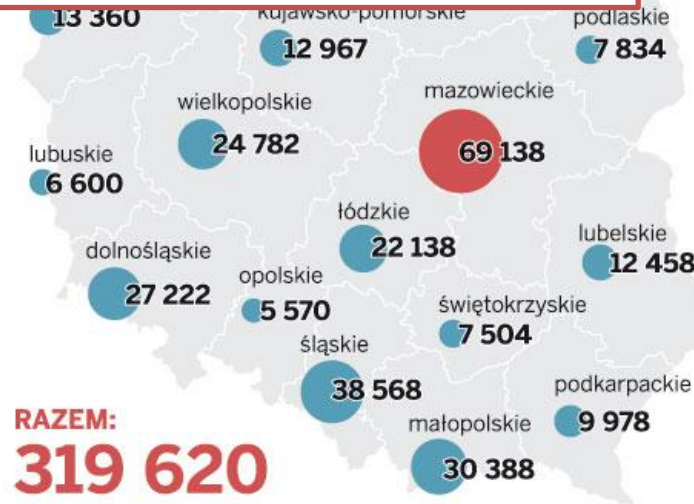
13 360
kujawsko-pomorskie
12 967
podlaskie
7 834
wielkopolskie
24 782
mazowieckie
69 138
lubuskie
6 600
łódzkie
22 138
lubelskie
12 458
dolnośląskie
27 222
opolskie
5 570
świętokrzyskie
7 504
śląskie
38 568
podkarpackie
9 978
RAZEM:
319 620
małopolskie
30 388